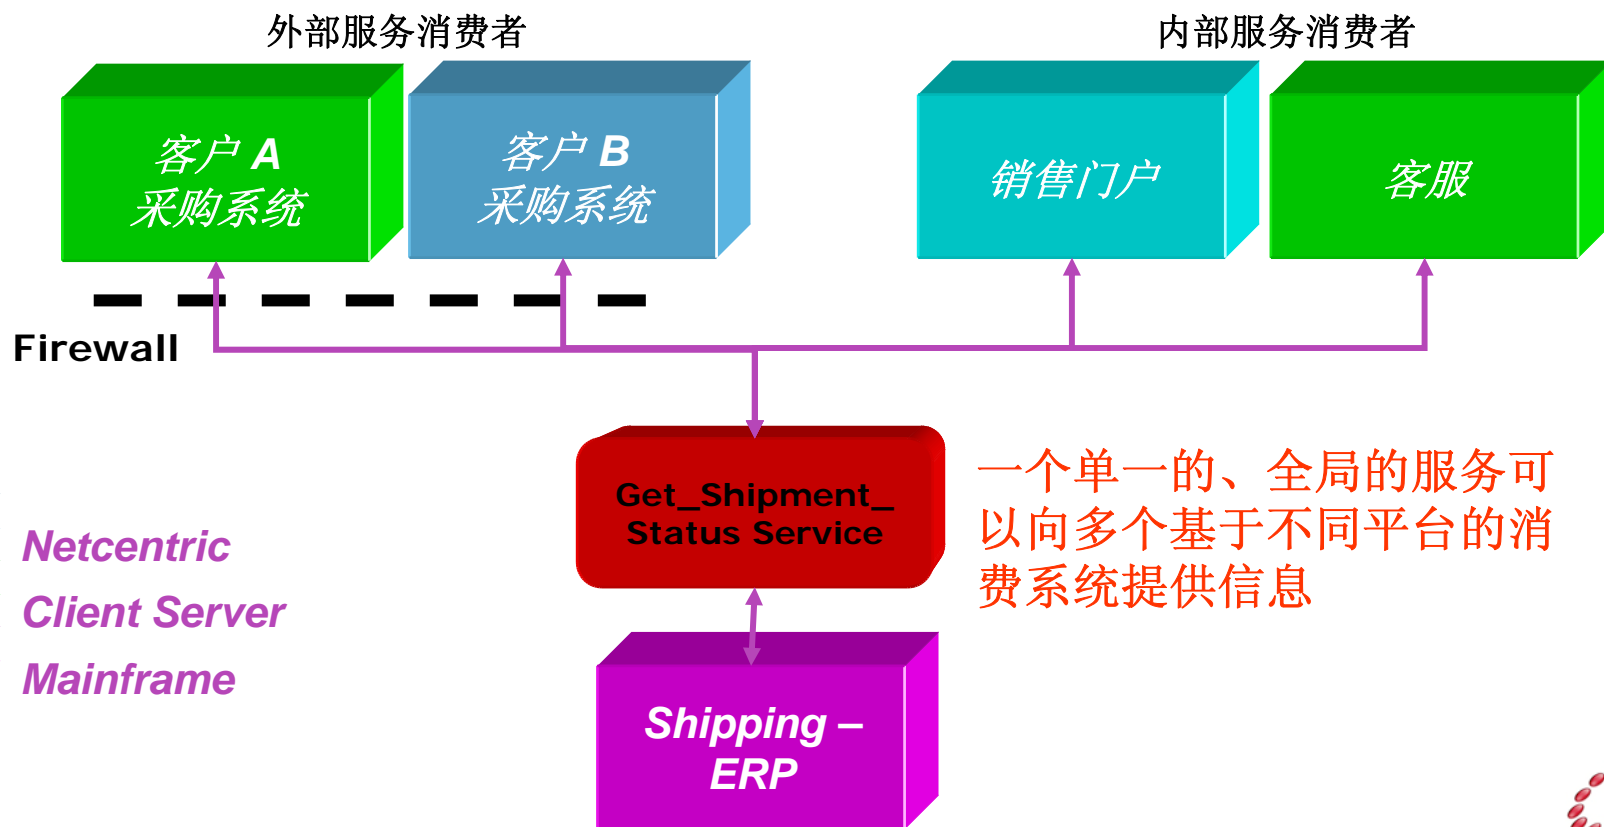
外部服务消费者

内部服务消费者

客户 A
采购系统

客户 B
采购系统

销售门户

客服

Firewall

Get_Shipment_
Status Service

一个单一的、全局的服务可以向多个基于不同平台的消费系统提供信息

Netcentric
Client Server
Mainframe

Shipping –
ERP